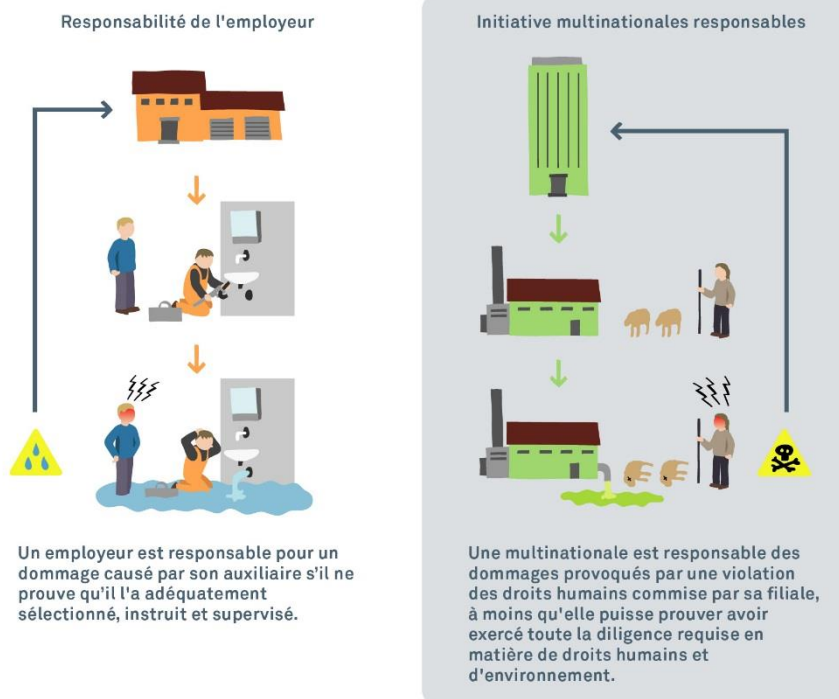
Responsabilité de l'employeur

Un employeur est responsable pour un dommage causé par son auxiliaire s'il ne prouve qu'il l'a adéquatement sélectionné, instruit et supervisé.

Initiative multinationales responsables

Une multinationale est responsable des dommages provoqués par une violation des droits humains commise par sa filiale, à moins qu'elle puisse prouver avoir exercé toute la diligence requise en matière de droits humains et d'environnement.